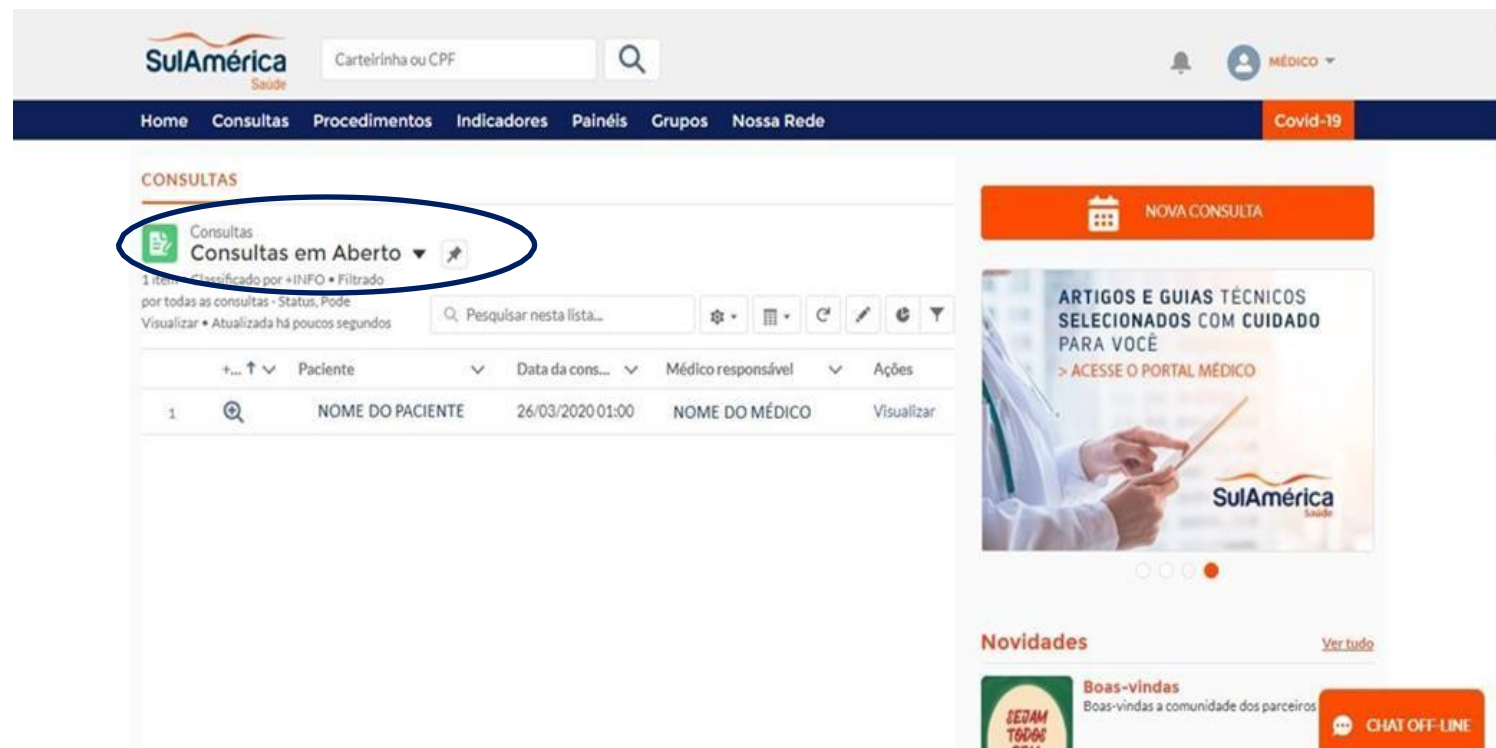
SulAmérica Saúde

Carteirinha ou CPF

MÉDICO

Home Consultas Procedimentos Indicadores Painéis Grupos Nossa Rede

Covid-19

CONSULTAS

Consultas
Consultas em Aberto

1 item • Classificado por +INFO • Filtrado por todas as consultas - Status, Pode Visualizar • Atualizada há poucos segundos

Pesquisar nesta lista...

| +... | Paciente | Data da cons... | Médico responsável | Ações |
|---|---|---|---|---|
| 1 | NOME DO PACIENTE | 26/03/2020 01:00 | NOME DO MÉDICO | Visualizar |

NOVA CONSULTA

ARTIGOS E GUIAS TÉCNICOS SELECIONADOS COM CUIDADO PARA VOCÊ
> ACESSE O PORTAL MÉDICO

SulAmérica Saúde

Novidades

Ver tudo

Boas-vindas
Boas-vindas a comunidade dos parceiros

SEJAM TODOS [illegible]

CHAT OFF-LINE